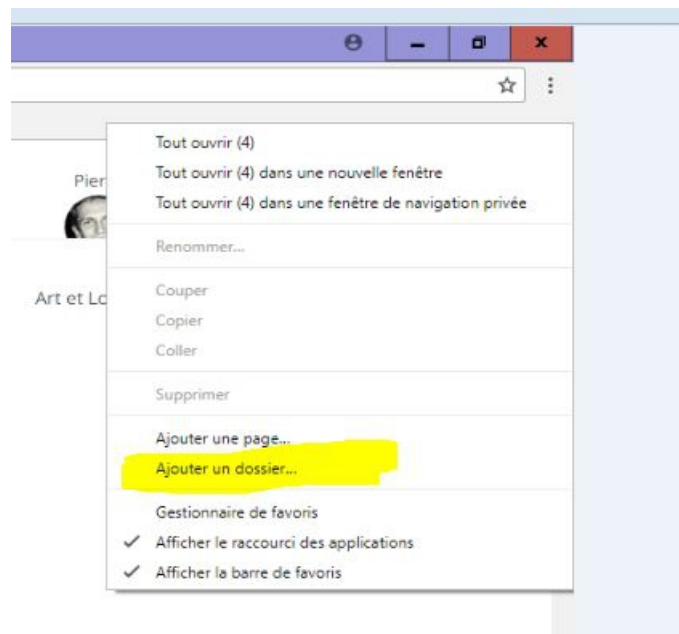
Pier

Art et Lo

Tout ouvrir (4)
Tout ouvrir (4) dans une nouvelle fenêtre
Tout ouvrir (4) dans une fenêtre de navigation privée

Renommer...

Couper
Copier
Coller

Supprimer

Ajouter une page...
Ajouter un dossier...

Gestionnaire de favoris
✓ Afficher le raccourci des applications
✓ Afficher la barre de favoris